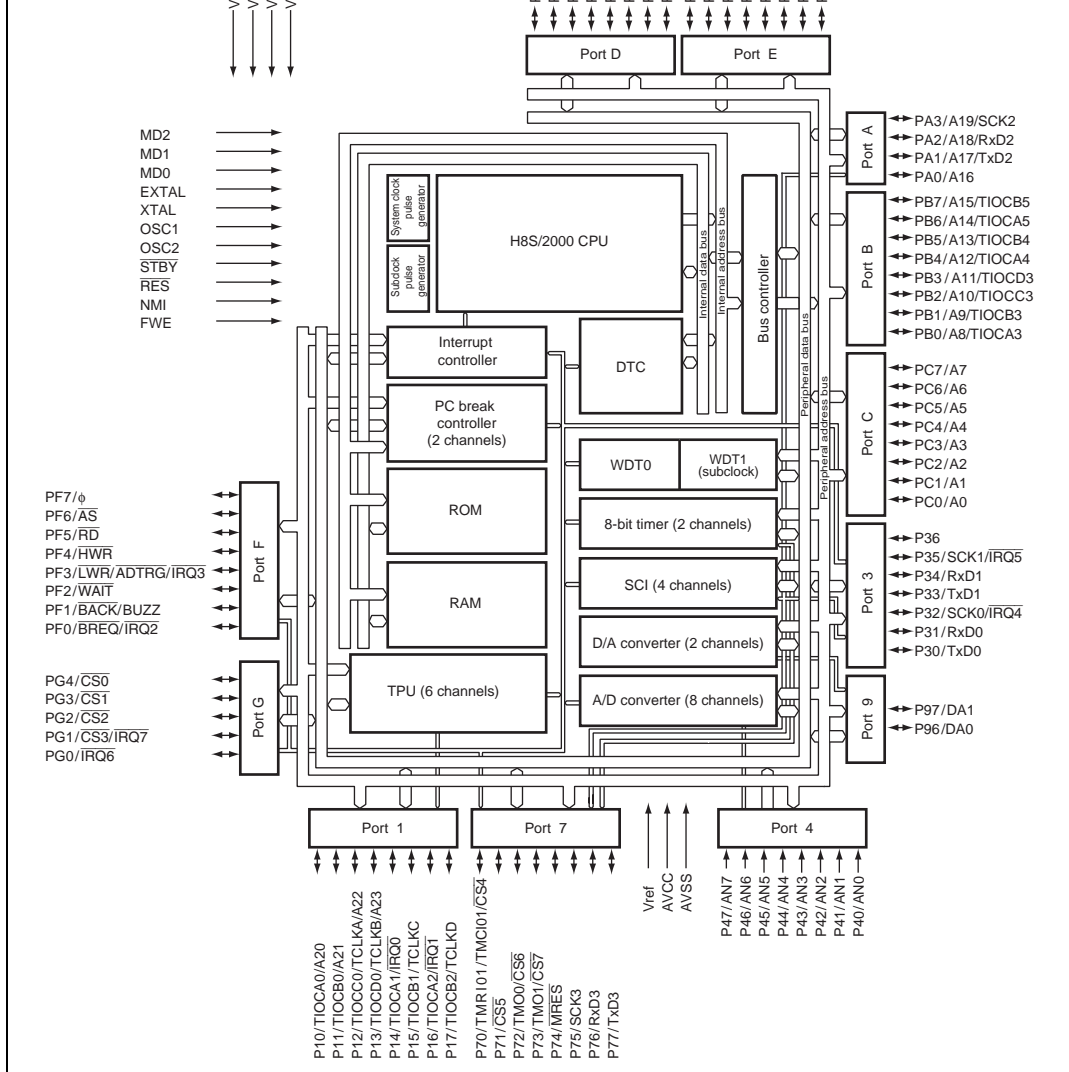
Port D
Port E

MD2
MD1
MD0
EXTAL
XTAL
OSC1
OSC2
$\overline{STBY}$
$\overline{RES}$
NMI
FWE

System clock pulse generator
Subclock pulse generator
H8S/2000 CPU
Internal data bus
Internal address bus
Bus controller
Peripheral data bus
Peripheral address bus

Interrupt controller
DTC
PC break controller (2 channels)
WDT0
WDT1 (subclock)
ROM
8-bit timer (2 channels)
SCI (4 channels)
RAM
D/A converter (2 channels)
TPU (6 channels)
A/D converter (8 channels)

Port A
PA3/A19/SCK2
PA2/A18/RxD2
PA1/A17/TxD2
PA0/A16

Port B
PB7/A15/TIOCB5
PB6/A14/TIOCA5
PB5/A13/TIOCB4
PB4/A12/TIOCA4
PB3/A11/TIOCD3
PB2/A10/TIOCC3
PB1/A9/TIOCB3
PB0/A8/TIOCA3

Port C
PC7/A7
PC6/A6
PC5/A5
PC4/A4
PC3/A3
PC2/A2
PC1/A1
PC0/A0

Port 3
P36
P35/SCK1/$\overline{IRQ5}$
P34/RxD1
P33/TxD1
P32/SCK0/$\overline{IRQ4}$
P31/RxD0
P30/TxD0

Port 9
P97/DA1
P96/DA0

Port F
PF7/$\phi$
PF6/$\overline{AS}$
PF5/$\overline{RD}$
PF4/$\overline{HWR}$
PF3/$\overline{LWR}$/$\overline{ADTRG}$/$\overline{IRQ3}$
PF2/$\overline{WAIT}$
PF1/$\overline{BACK}$/BUZZ
PF0/$\overline{BREQ}$/$\overline{IRQ2}$

Port G
PG4/$\overline{CS0}$
PG3/$\overline{CS1}$
PG2/$\overline{CS2}$
PG1/$\overline{CS3}$/$\overline{IRQ7}$
PG0/$\overline{IRQ6}$

Port 1
Port 7
Port 4

P10/TIOCA0/A20
P11/TIOCB0/A21
P12/TIOCC0/TCLKA/A22
P13/TIOCD0/TCLKB/A23
P14/TIOCA1/$\overline{IRQ0}$
P15/TIOCB1/TCLKC
P16/TIOCA2/$\overline{IRQ1}$
P17/TIOCB2/TCLKD

P70/TMRI01/TMCI01/$\overline{CS4}$
P71/$\overline{CS5}$
P72/TMO0/$\overline{CS6}$
P73/TMO1/$\overline{CS7}$
P74/$\overline{MRES}$
P75/SCK3
P76/RxD3
P77/TxD3

Vref
AVCC
AVSS

P47/AN7
P46/AN6
P45/AN5
P44/AN4
P43/AN3
P42/AN2
P41/AN1
P40/AN0